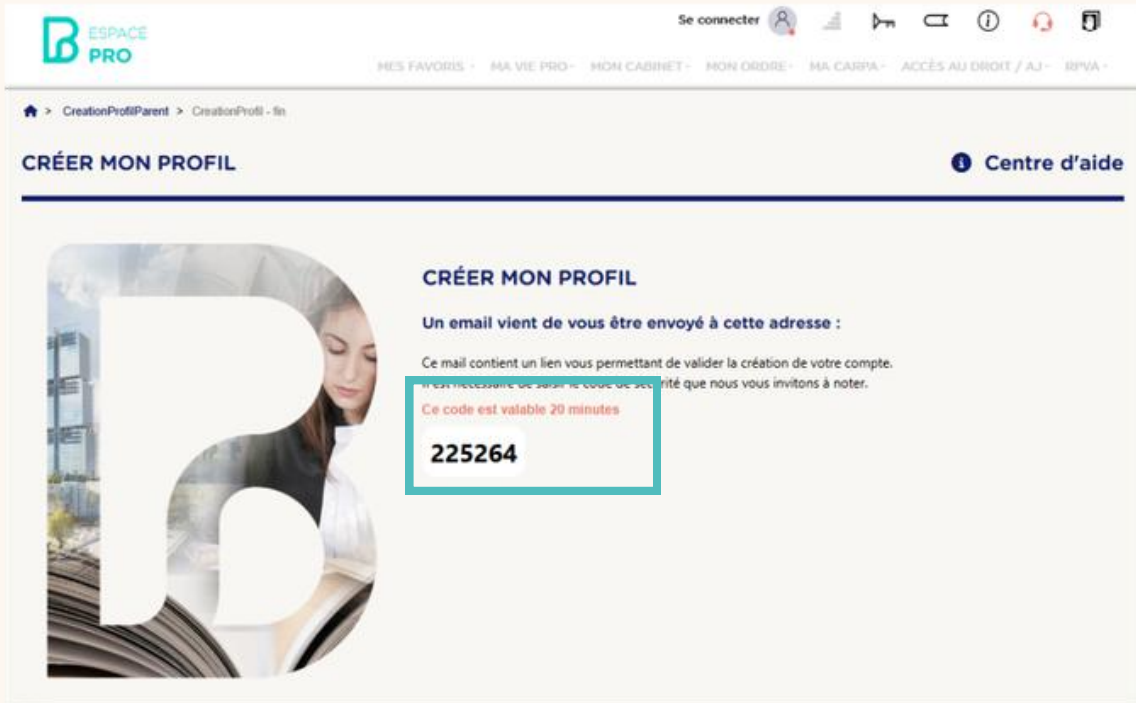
ESPACE PRO

Se connecter

MES FAVORIS MA VIE PRO MON CABINET MON ORDRE MA CARPA ACCÈS AU DROIT / AJ RPVA

> CreationProfilParent > CreationProfil - fin

CRÉER MON PROFIL

Centre d'aide

CRÉER MON PROFIL

Un email vient de vous être envoyé à cette adresse :

Ce mail contient un lien vous permettant de valider la création de votre compte. Il est nécessaire de saisir le code de sécurité que nous vous invitons à noter.

Ce code est valable 20 minutes

225264